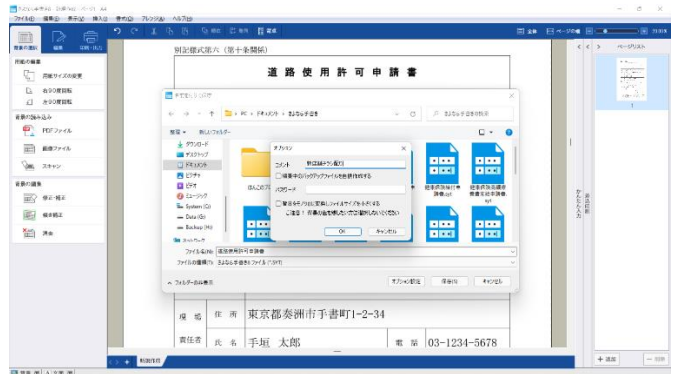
ファイル(F) 編集(E) 表示(V) 挿入(I) 書式(O) アレンジ(A) ヘルプ(H)

別記様式第六（第十条関係）

道 路 使 用 許 可 申 請 書

ページリスト

用紙の編集
用紙サイズの変更
合 分 割 用紙
合 分 割 用紙

書類の読み込み
PDFファイル
画像ファイル
スキャン

書類の編集
修正・補足
編集補正
消去

名前を付けて保存

PC > ドキュメント > まるなる申請書

整理 新しいフォルダー

ダウンロード
デスクトップ
ドキュメント
ピクチャ
ビデオ
ミュージック
System (C:)
Data (D:)
Backup (H:)
ネットワーク

オプション

コメント 新規画像データ保存
編集中のバックアップファイルを自動保存する
パスワード
保存をブロックにファイルサイズを小さくする
（注意！画像を圧縮しますので画質が低下します）

OK キャンセル

駐車許可証申請書
駐車場使用届出申請書

ファイル名(N): 道路使用許可申請書
ファイルの種類(T): まるなる申請書ファイル (*.SYT)

オプション設定 保存(S) キャンセル

フォルダーの非表示

住 所 東京都奏洲市手書町1-2-34

氏 名 手垣 太郎

電 話 03-1234-5678

申請者
責任者

かんたん入力

拡大表示

+ 追加 — 削除